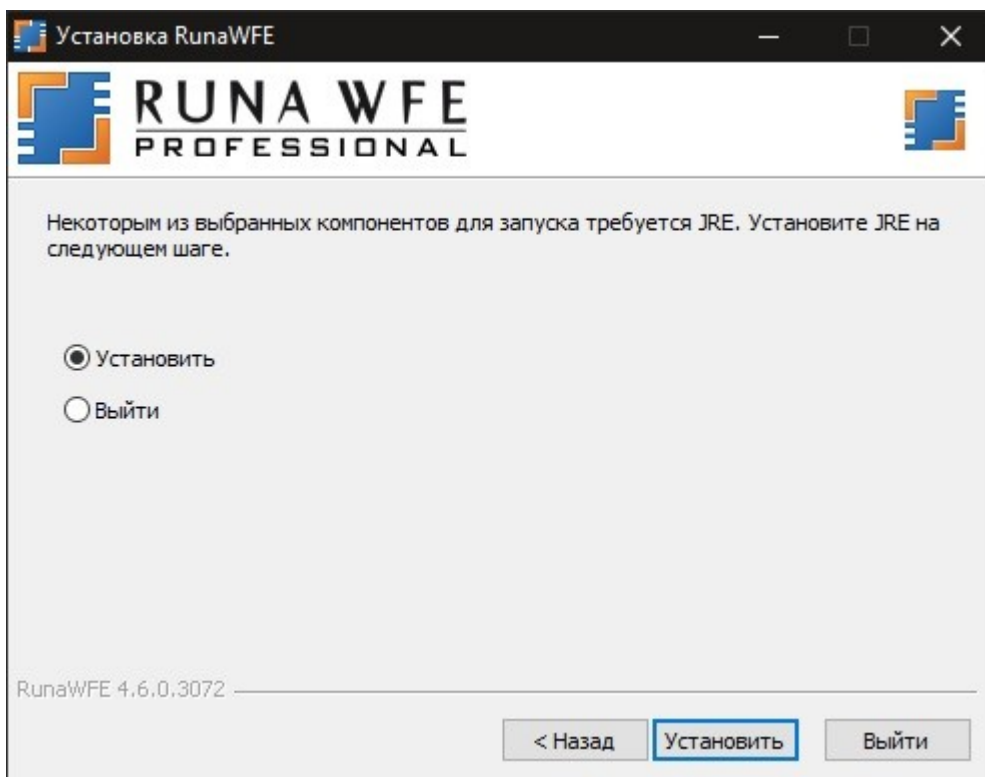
Установка RunaWFE

RUNA WFE
PROFESSIONAL

Некоторым из выбранных компонентов для запуска требуется JRE. Установите JRE на следующем шаге.

Установить

Выйти

RunaWFE 4.6.0.3072

< Назад
Установить
Выйти